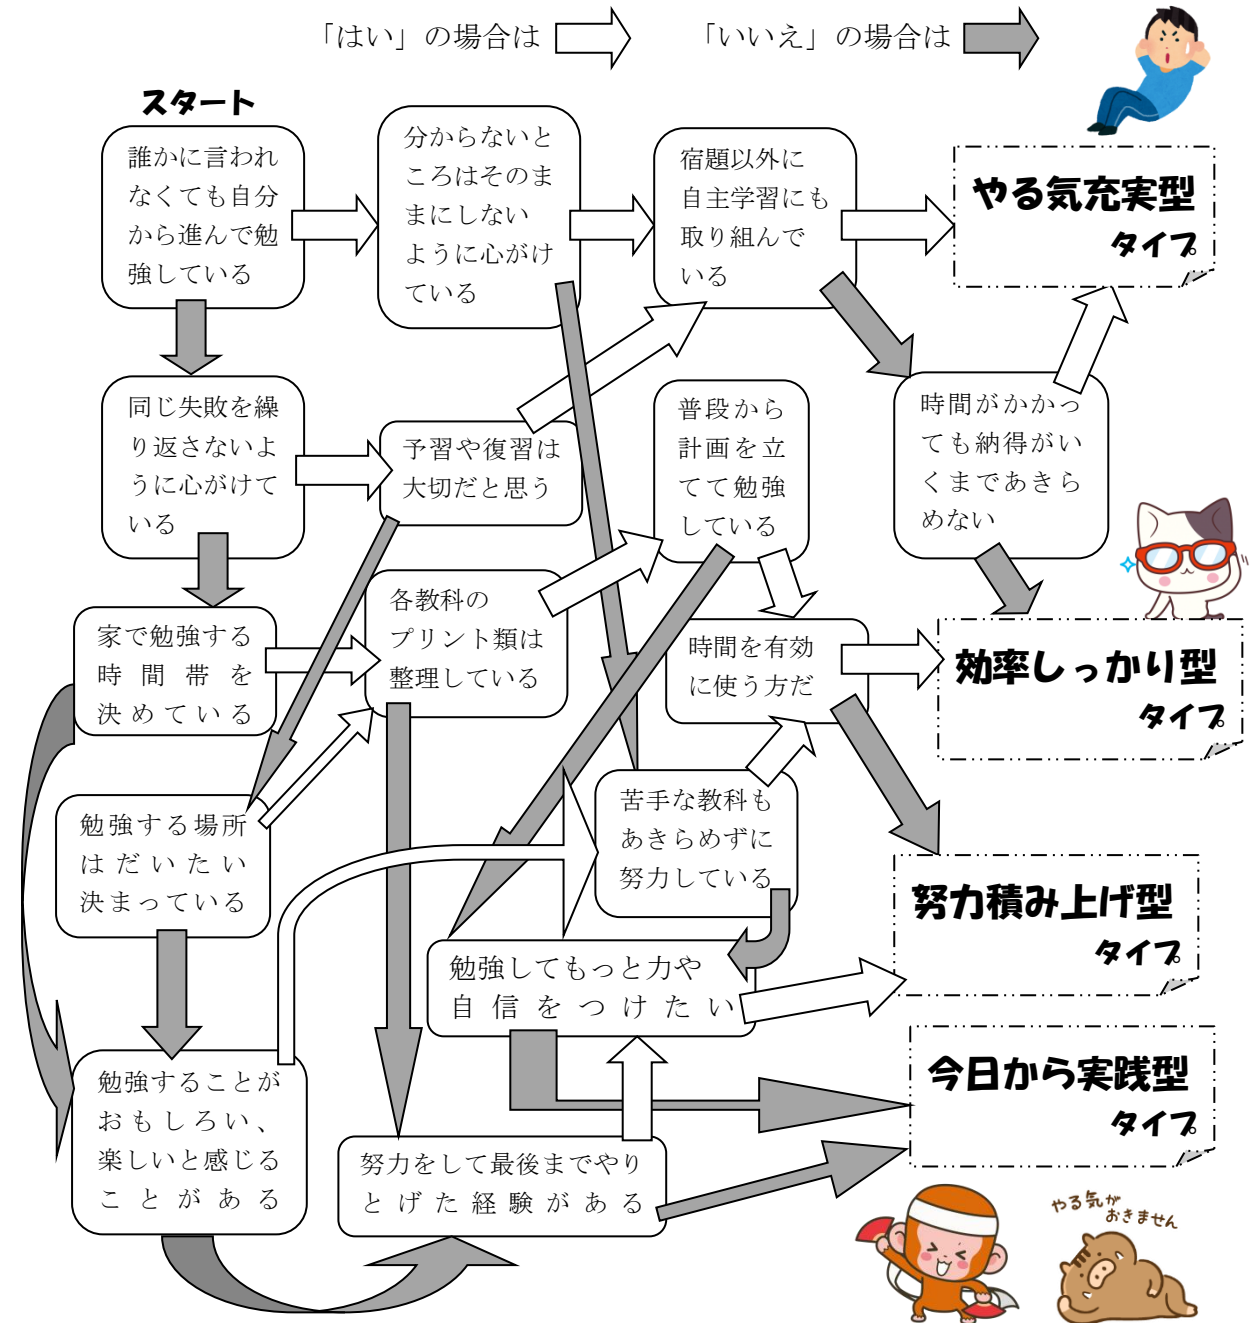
「はい」の場合は

「いいえ」の場合は

スタート

誰かに言われなくても自分から進んで勉強している

分からないところはそのままにしないように心がけている

宿題以外に自主学習にも取り組んでいる

やる気充実型
タイプ

同じ失敗を繰り返さないように心がけている

予習や復習は大切だと思う

普段から計画を立てて勉強している

時間がかかっても納得がいくまであきらめない

家で勉強する時間帯を決めている

各教科のプリント類は整理している

時間を有効に使う方だ

効率しっかり型
タイプ

勉強する場所はだいたい決まっている

苦手な教科もあきらめずに努力している

努力積み上げ型
タイプ

勉強してもっと力や自信をつけたい

今日から実践型
タイプ

勉強することがおもしろい、楽しいと感じることがある

努力をして最後までやりとげた経験がある

やる気がおきません